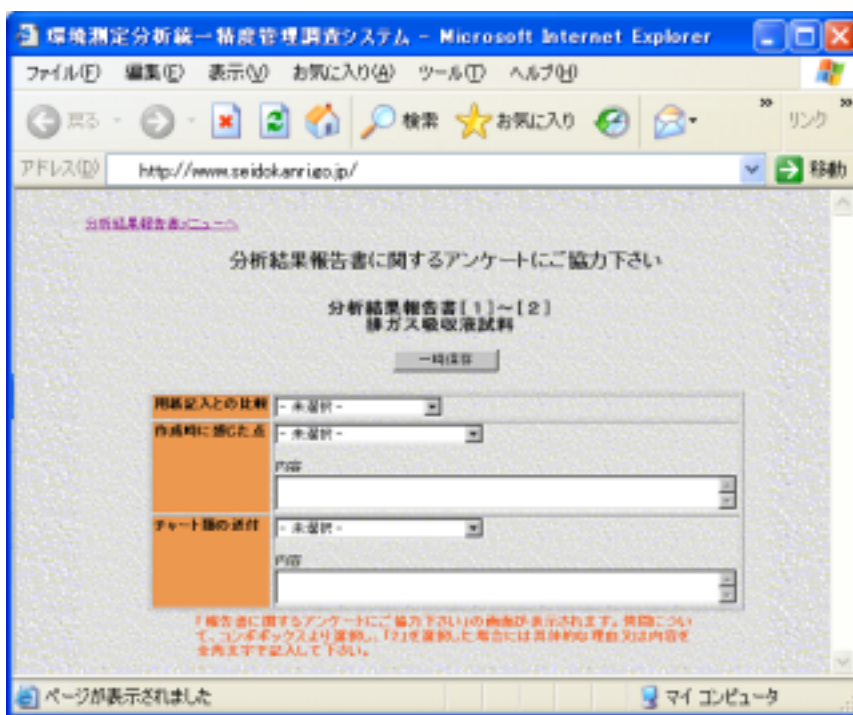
環境測定分析統一精度管理調査システム - Microsoft Internet Explorer

ファイル(F) 編集(E) 表示(V) お気に入り(A) ツール(T) ヘルプ(H)

戻る 検索 お気に入り リンク

アドレス(D) http://www.seidokanri.go.jp/ 移動

分析結果報告書メニューへ

分析結果報告書に関するアンケートにご協力下さい

分析結果報告書［1］～［2］
排ガス吸収液試料

一時保存

| 用紙記入との比較 | - 未選択 - |
|---|---|
| 作成時に感じた点 | - 未選択 - 内容 |
| チャート類の添付 | - 未選択 - 内容 |

「報告書に関するアンケートにご協力下さい」の画面が表示されます。質問について、コンボボックスより選択し、「?」を選択した場合には具体的な理由又は内容を全角文字で記入して下さい。

ページが表示されました マイ コンピュータ